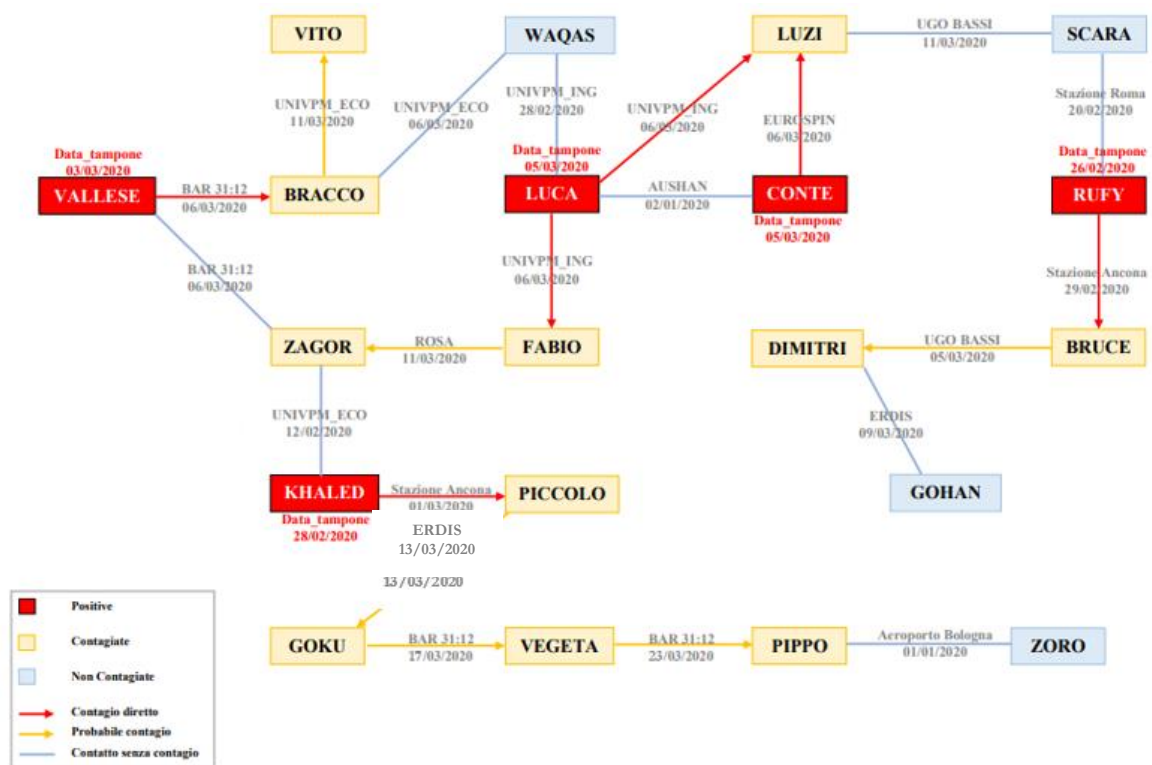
VITO

WAQAS

LUZI

UGO BASSI
11/03/2020

SCARA

UNIVPM_ECO
11/03/2020

UNIVPM_ECO
06/03/2020

UNIVPM_ING
28/02/2020

UNIVPM_ING
06/03/2020

EUROSPIN
06/03/2020

Stazione Roma
20/02/2020

Data_tampone
03/03/2020

VALLESE

BAR 31:12
06/03/2020

BRACCO

Data_tampone
05/03/2020

LUCA

AUSHAN
02/01/2020

CONTE

Data_tampone
05/03/2020

Data_tampone
26/02/2020

RUFY

BAR 31:12
06/03/2020

UNIVPM_ING
06/03/2020

Stazione Ancona
29/02/2020

ZAGOR

ROSA
11/03/2020

FABIO

DIMITRI

UGO BASSI
05/03/2020

BRUCE

UNIVPM_ECO
12/02/2020

ERDIS
09/03/2020

GOHAN

KHALED

Stazione Ancona
01/03/2020

PICCOLO

Data_tampone
28/02/2020

ERDIS
13/03/2020

13/03/2020

Positive

Contagiate

Non Contagiate

Contagio diretto

Probabile contagio

Contatto senza contagio

GOKU

BAR 31:12
17/03/2020

VEGETA

BAR 31:12
23/03/2020

PIPPO

Aeroporto Bologna
01/01/2020

ZORO